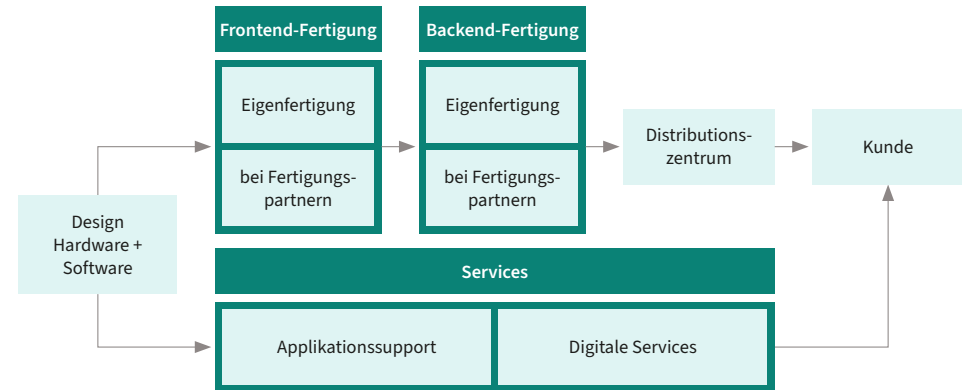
Frontend-Fertigung

Eigenfertigung

bei Fertigungspartnern

Backend-Fertigung

Eigenfertigung

bei Fertigungspartnern

Distributionszentrum

Kunde

Design Hardware + Software

Services

Applikationssupport

Digitale Services